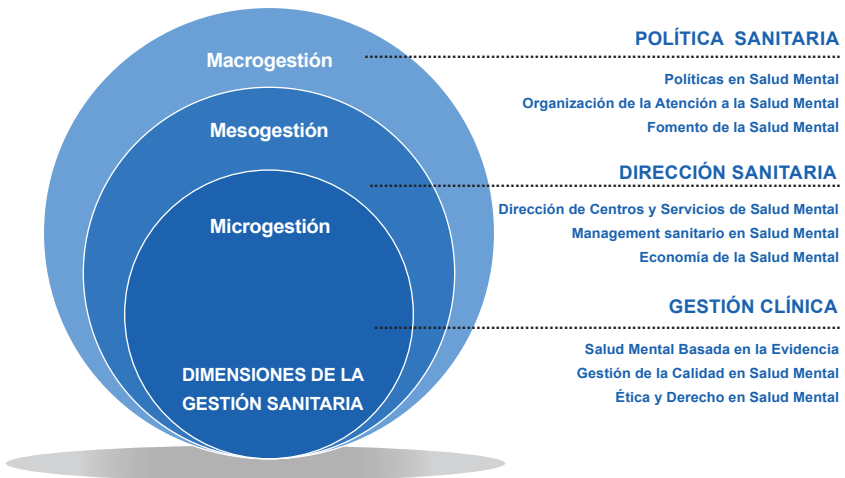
Macrogestión

Mesogestión

Microgestión

DIMENSIONES DE LA GESTIÓN SANITARIA

POLÍTICA SANITARIA

Políticas en Salud Mental
Organización de la Atención a la Salud Mental
Fomento de la Salud Mental

DIRECCIÓN SANITARIA

Dirección de Centros y Servicios de Salud Mental
Management sanitario en Salud Mental
Economía de la Salud Mental

GESTIÓN CLÍNICA

Salud Mental Basada en la Evidencia
Gestión de la Calidad en Salud Mental
Ética y Derecho en Salud Mental